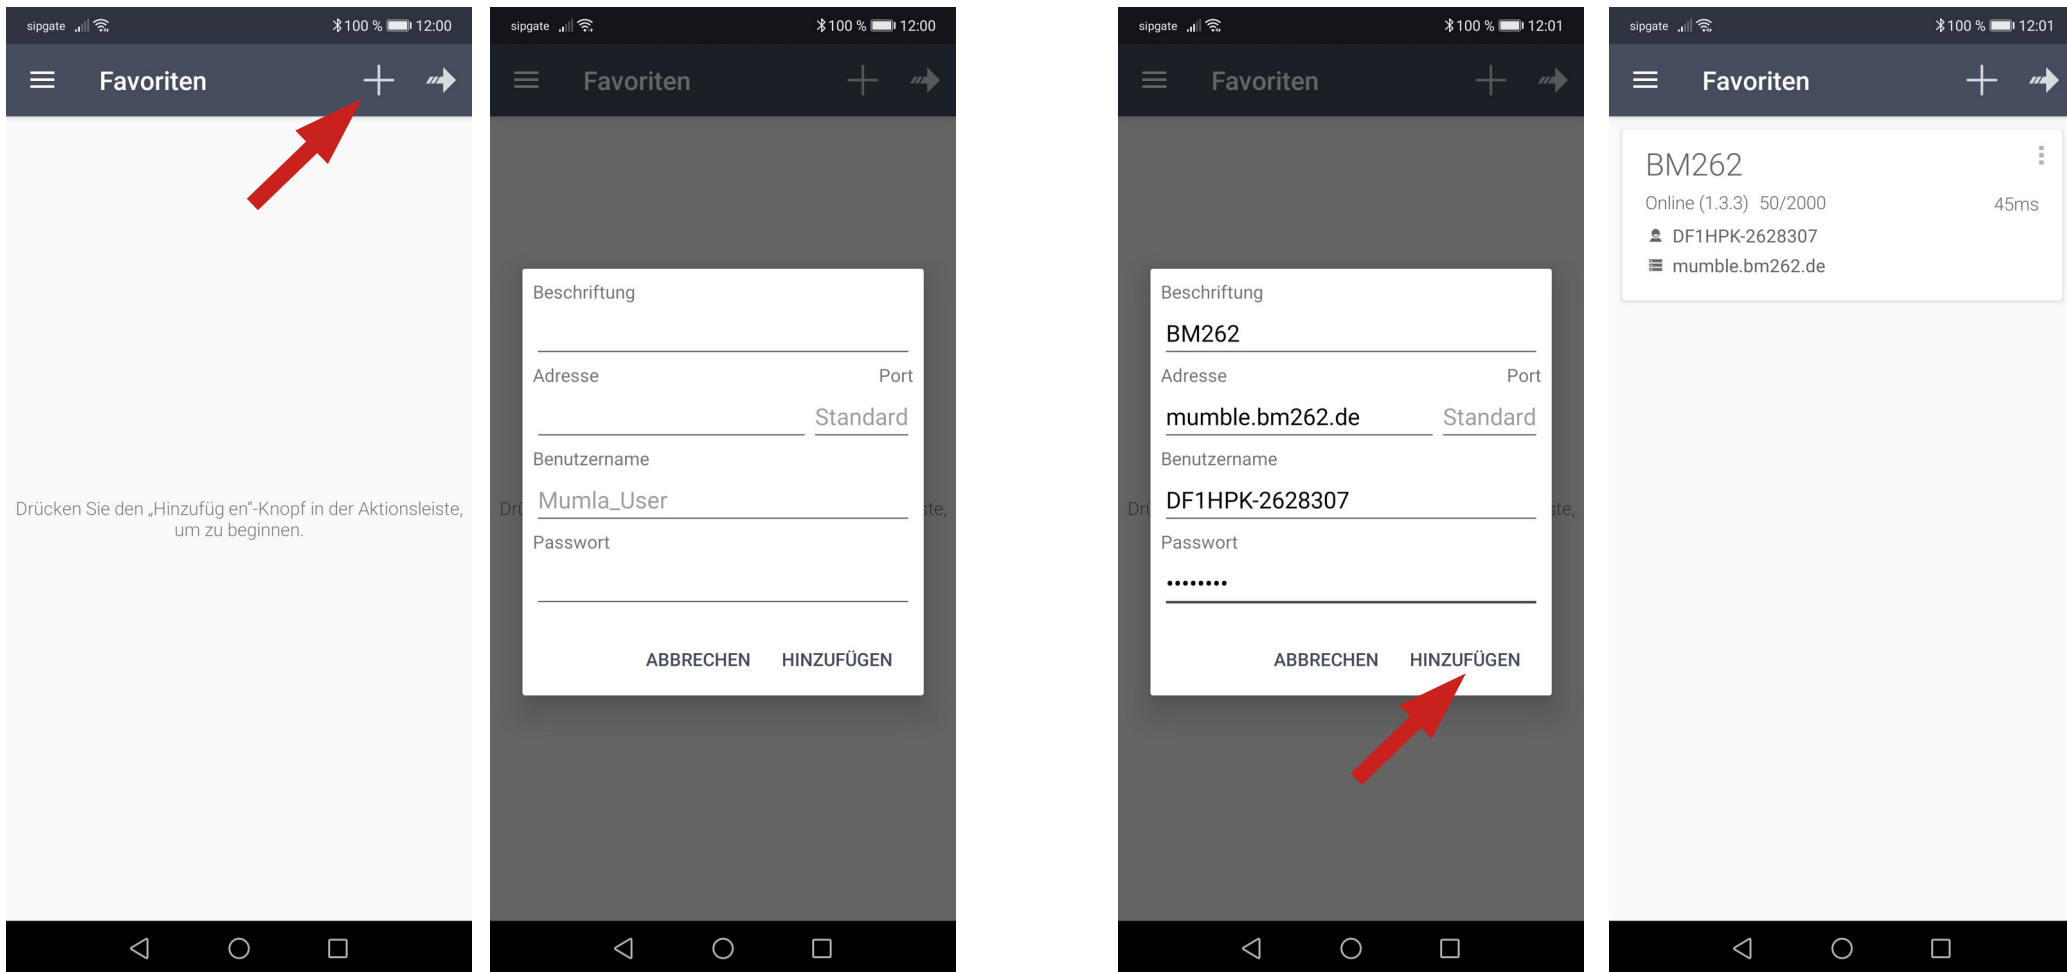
sipgate 100 % 12:00

Favoriten

Drücken Sie den „Hinzufüg en"-Knopf in der Aktionsleiste, um zu beginnen.

sipgate 100 % 12:00

Favoriten

Beschriftung

Adresse

Port

Standard

Benutzername

Mumla_User

Passwort

ABBRECHEN HINZUFÜGEN

Dr

ste,

sipgate 100 % 12:01

Favoriten

Beschriftung

BM262

Adresse

Port

mumble.bm262.de

Standard

Benutzername

DF1HPK-2628307

Passwort

••••••••

ABBRECHEN HINZUFÜGEN

Dr

ste,

sipgate 100 % 12:01

Favoriten

BM262

Online (1.3.3) 50/2000

45ms

DF1HPK-2628307

mumble.bm262.de